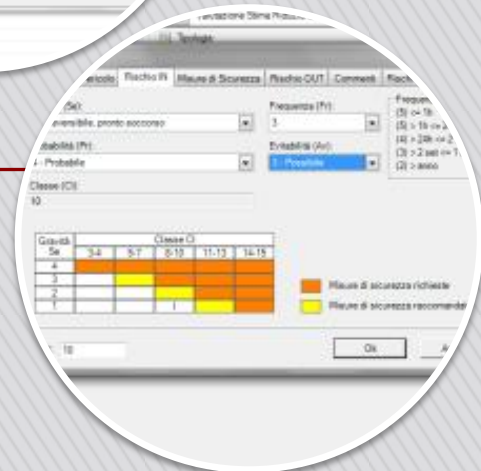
Valutazione Stima Rischio

Tipologia

Pericolo | Rischio IN | Misure di Sicurezza | Rischio OUT | Commenti | Risch

(Se):
reversibile, pronto soccorso

Frequenza (Fr):
3

Frequen
(5) <= 1h
(5) > 1h <= 1
(4) > 24h <= 2
(3) > 2 sett <= 1
(2) > anno

Probabilità (Pr):
4 - Probabile

Evitabilità (Av):
3 - Possibile

Classe (Cl):
10

| Gravità Se | 3-4 | 5-7 | 8-10 | 11-13 | 14-15 |
|---|---|---|---|---|---|
| 4 | | | | | |
| 3 | | | | | |
| 2 | | | | | |
| 1 | | | | | |

Misure di sicurezza richieste

Misure di sicurezza raccomandat

10

Ok